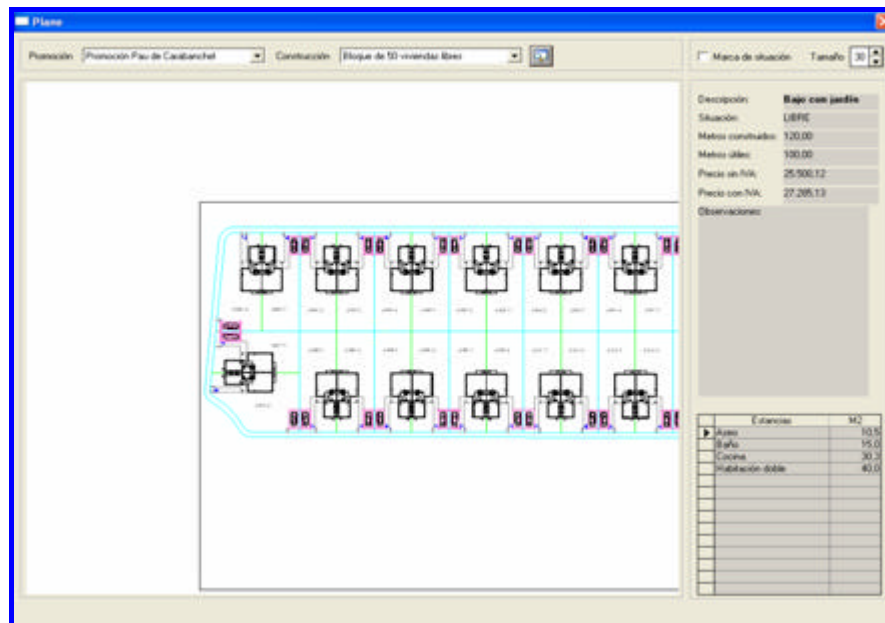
Plano

Promoción Promoción Pau de Carabanchel Construcción Bloque de 50 viviendas libres

Marca de situación Tamaño 30

Descripción: Bajo con jardín
Situación: LIBRE
Metros construidos: 120,00
Metros útiles: 100,00
Precio sin IVA: 25.500,12
Precio con IVA: 27.285,13
Observaciones:

| Estancias | M2 |
|---|---|
| Aseo | 10,5 |
| Baño | 15,0 |
| Cocina | 30,3 |
| Habitación doble | 40,0 |